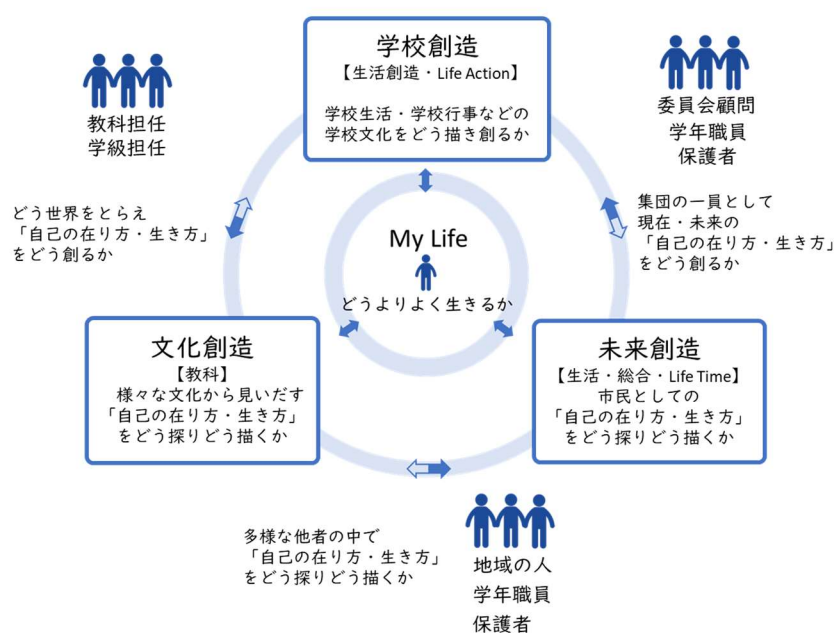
学校創造
【生活創造・Life Action】
学校生活・学校行事などの
学校文化をどう描き創るか

教科担任
学級担任

委員会顧問
学年職員
保護者

どう世界をとらえ
「自己の在り方・生き方」
をどう創るか

My Life
どうよりよく生きるか

集団の一員として
現在・未来の
「自己の在り方・生き方」
をどう創るか

文化創造
【教科】
様々な文化から見いだす
「自己の在り方・生き方」
をどう探りどう描くか

未来創造
【生活・総合・Life Time】
市民としての
「自己の在り方・生き方」
をどう探りどう描くか

多様な他者の中で
「自己の在り方・生き方」
をどう探りどう描くか

地域の人
学年職員
保護者